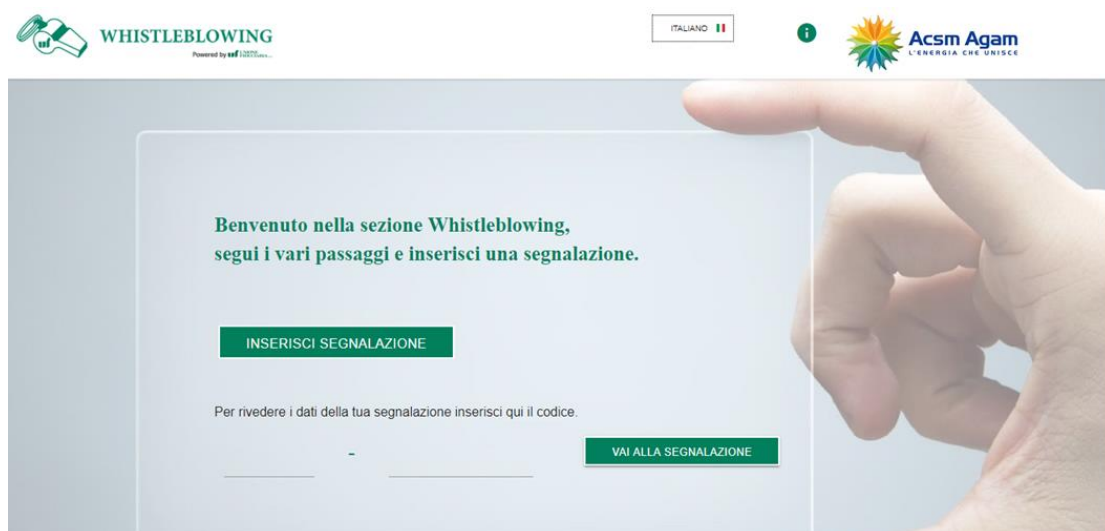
WHISTLEBLOWING
Powered by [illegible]

ITALIANO

Acsm Agam
L'ENERGIA CHE UNISCE

Benvenuto nella sezione Whistleblowing,
segui i vari passaggi e inserisci una segnalazione.

INSERISCI SEGNALAZIONE

Per rivedere i dati della tua segnalazione inserisci qui il codice.

-

VAI ALLA SEGNALAZIONE